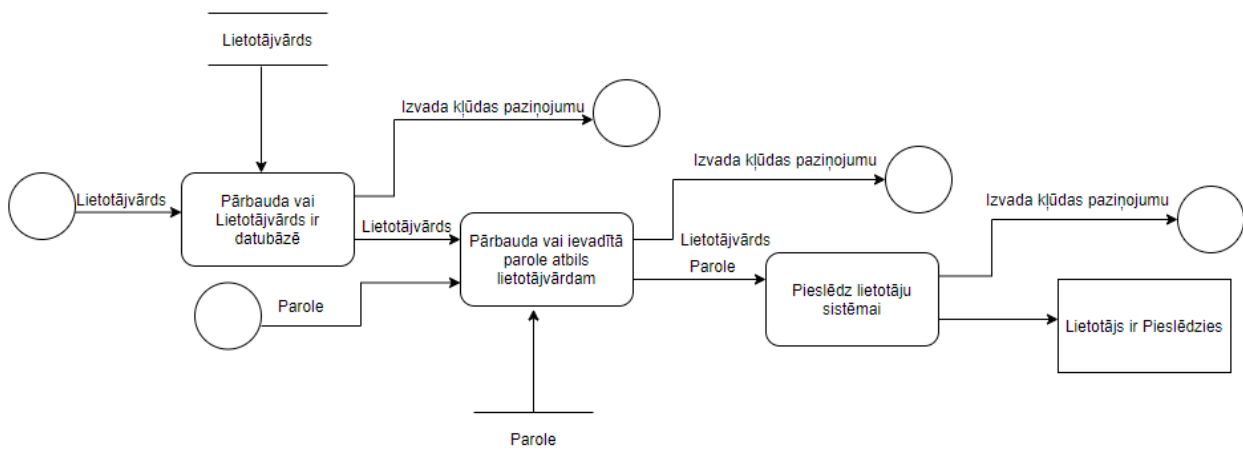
Lietotājvārds

Izvada kļūdas paziņojumu

Lietotājvārds

Pārbauda vai Lietotājvārds ir datubāzē

Izvada kļūdas paziņojumu

Lietotājvārds

Pārbauda vai ievadītā parole atbils lietotājvārdam

Izvada kļūdas paziņojumu

Lietotājvārds

Parole

Parole

Pieslēdz lietotāju sistēmai

Lietotājs ir Pieslēdzies

Parole